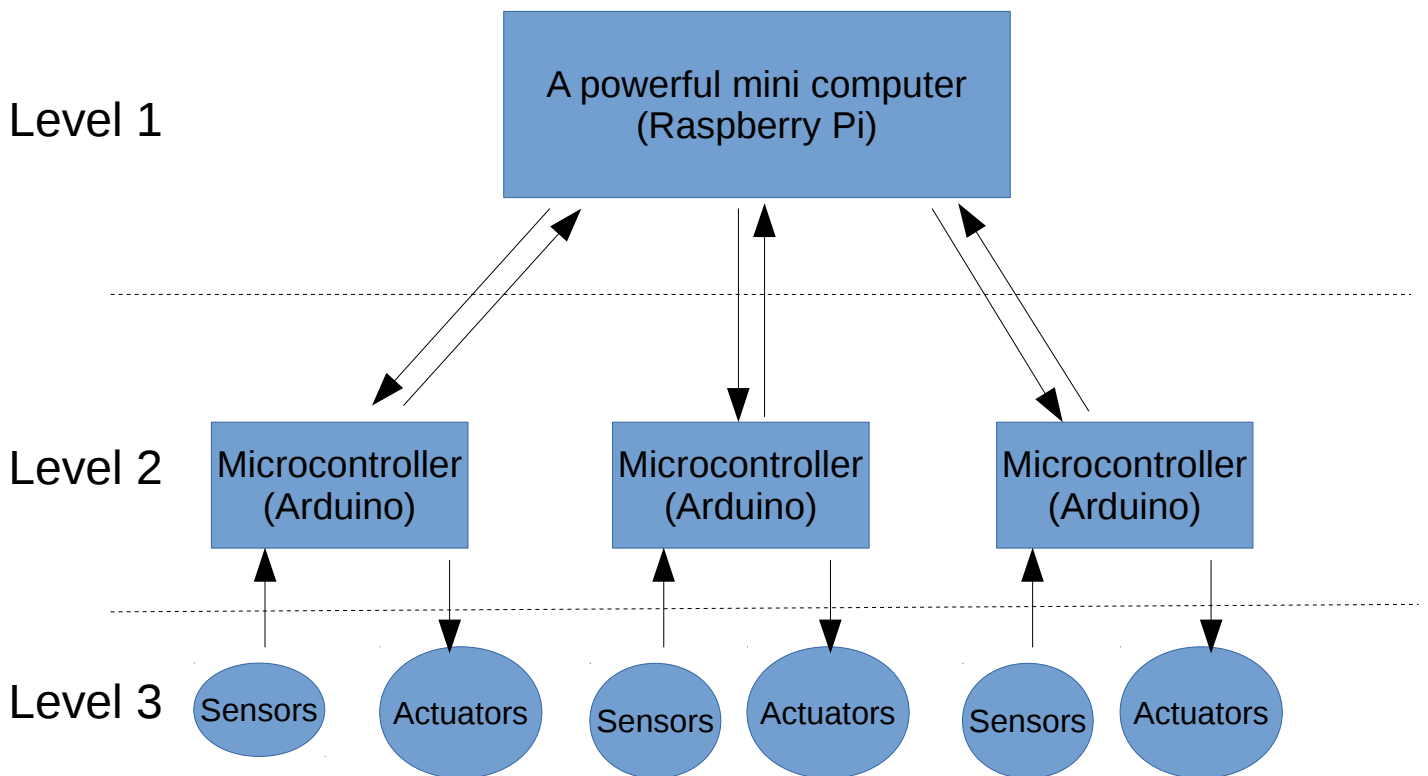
Level 1

A powerful mini computer
(Raspberry Pi)

Level 2

Microcontroller
(Arduino)

Microcontroller
(Arduino)

Microcontroller
(Arduino)

Level 3

Sensors

Actuators

Sensors

Actuators

Sensors

Actuators